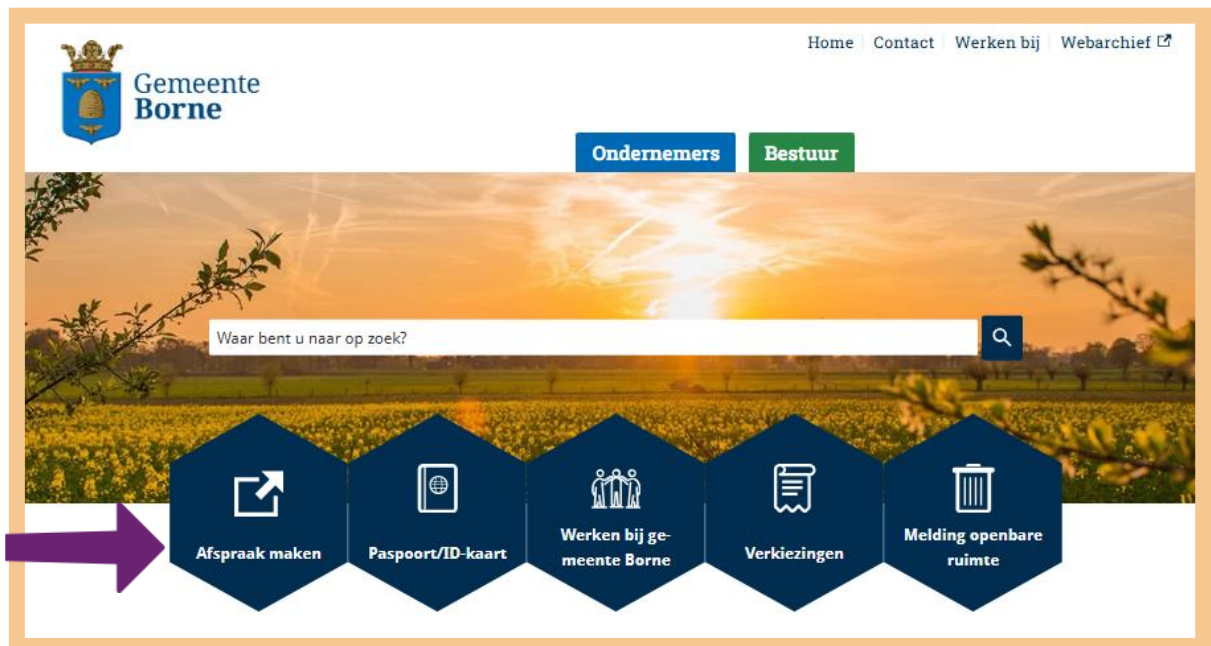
Home | Contact | Werken bij | Webarchief

Gemeente Borne

Ondernemers

Bestuur

Waar bent u naar op zoek?

Afspraak maken

Paspoort/ID-kaart

Werken bij gemeente Borne

Verkiezingen

Melding openbare ruimte